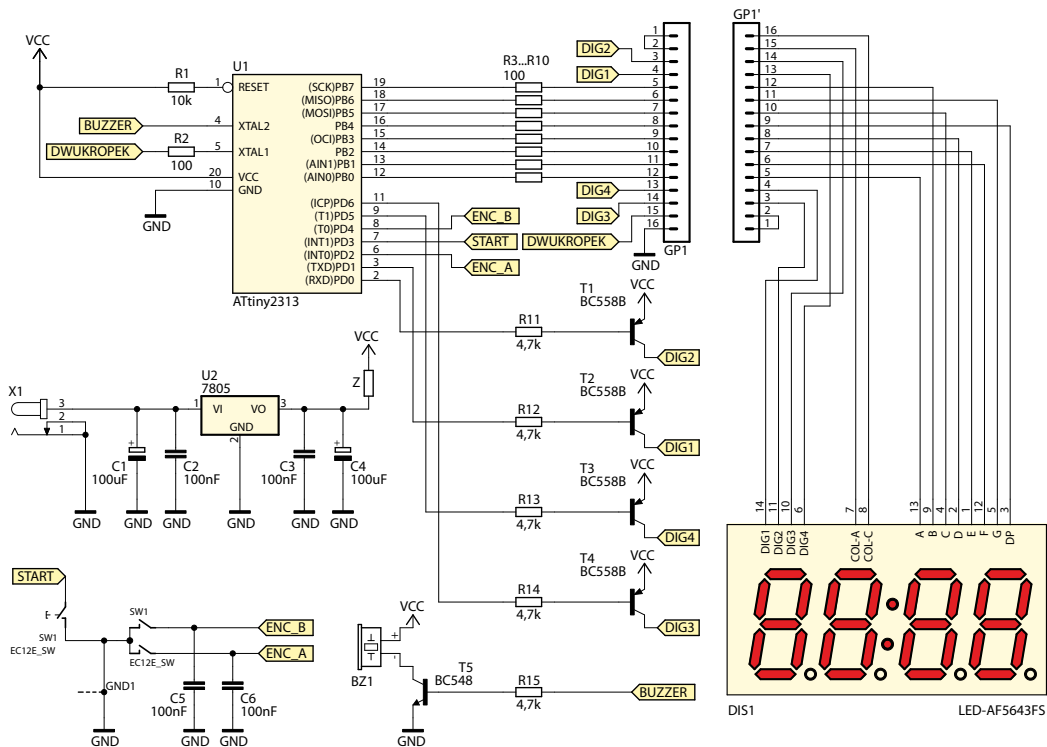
VCC
R1
10k
U1
1 RESET
BUZZER
4 XTAL2
R2
100
DWUKROPEK
5 XTAL1
20 VCC
10 GND
GND
19 (SCK)PB7
18 (MISO)PB6
17 (MOSI)PB5
16 PB4
15 (OCI)PB3
14 PB2
13 (AIN1)PB1
12 (AIN0)PB0
11 (ICP)PD6
9 (T1)PD5
8 (T0)PD4
7 (INT1)PD3
6 (INT0)PD2
3 (TXD)PD1
2 (RXD)PD0
ATtiny2313
R3...R10
100
ENC_B
START
ENC_A
DIG2
DIG1
DIG4
DIG3
DWUKROPEK
1 2 3 4 5 6 7 8 9 10 11 12 13 14 15 16
GND
GP1
GP1'
16 15 14 13 12 11 10 9 8 7 6 5 4 3 2 1
T1
BC558B
VCC
R11
4,7k
DIG2
T2
BC558B
VCC
R12
4,7k
DIG1
T3
BC558B
VCC
R13
4,7k
DIG4
T4
BC558B
VCC
R14
4,7k
DIG3
VCC
Z
U2
7805
X1
3
2
1
1 VI VO 3
GND
2
C1
100uF
C2
100nF
C3
100nF
C4
100uF
GND GND GND GND GND GND
START
SW1
EC12E_SW
SW1
EC12E_SW
ENC_B
ENC_A
GND1
C5
100nF
C6
100nF
GND GND GND
VCC
BZ1
T5
BC548
R15
4,7k
BUZZER
GND
14 11 10 6 7 8 13 9 4 2 1 12 5 3
DIG1 DIG2 DIG3 DIG4 COL-A COL-C A B C D E F G DP
DIS1
LED-AF5643FS